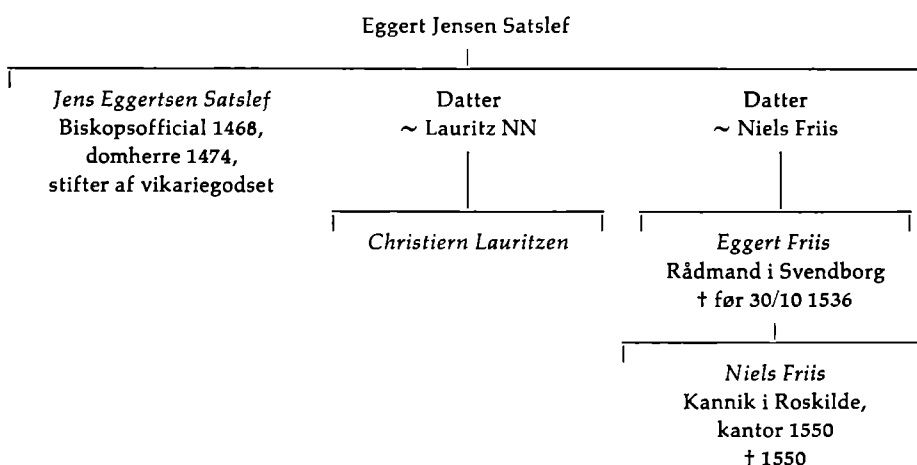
Eggert Jensen Satslef

Jens Eggertsen Satslef
Biskopsofficial 1468,
domherre 1474,
stifter af vikariegodset

Datter
~ Lauritz NN

Christiern Lauritzen

Datter
~ Niels Friis

Eggert Friis
Rådmand i Svendborg
† før 30/10 1536

Niels Friis
Kannik i Roskilde,
kantor 1550
† 1550